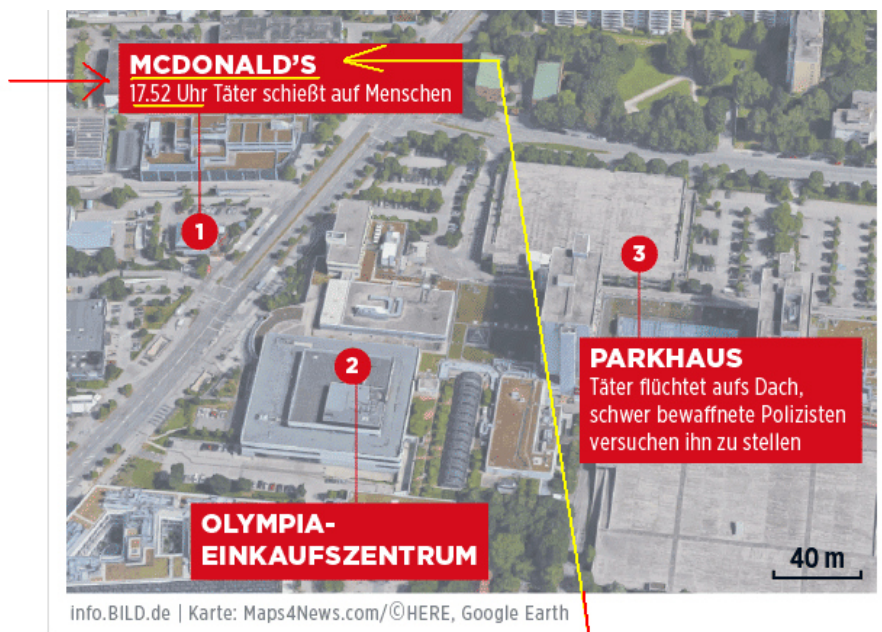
MCDONALD'S
17.52 Uhr Täter schießt auf Menschen

1

3

PARKHAUS
Täter flüchtet aufs Dach, schwer bewaffnete Polizisten versuchen ihn zu stellen

2

OLYMPIA-EINKAUFSZENTRUM

40 m

info.BILD.de | Karte: Maps4News.com/©HERE, Google Earth